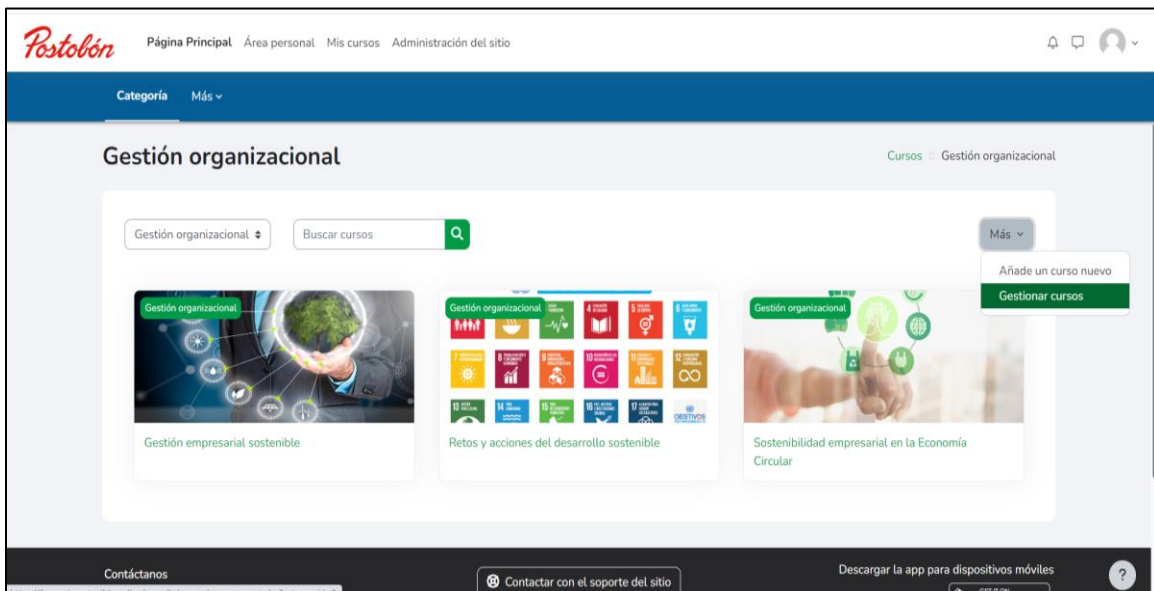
Postobón

Página Principal Área personal Mis cursos Administración del sitio

Categoría Más

Gestión organizacional

Cursos Gestión organizacional

Gestión organizacional

Buscar cursos

Más

Añade un curso nuevo

Gestionar cursos

Gestión organizacional

Gestión empresarial sostenible

Gestión organizacional

Retos y acciones del desarrollo sostenible

Gestión organizacional

Sostenibilidad empresarial en la Economía Circular

Contáctanos

Contactar con el soporte del sitio

Descargar la app para dispositivos móviles

?